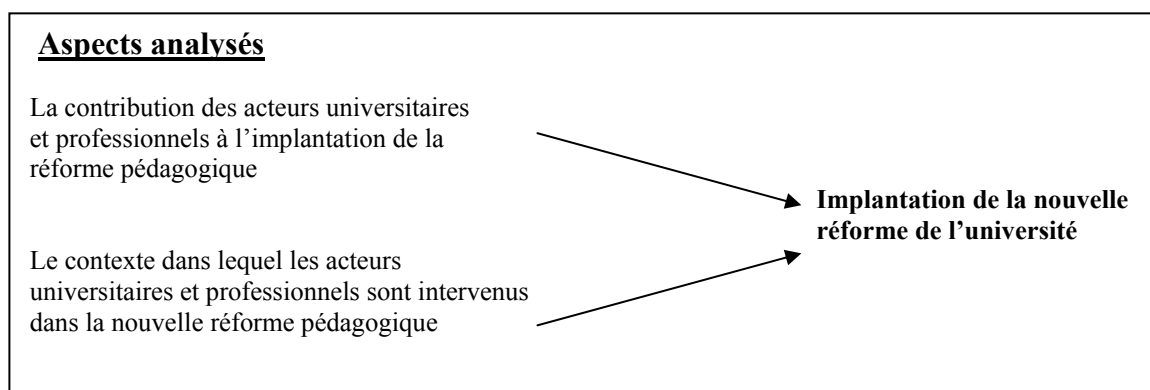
Aspects analysés

La contribution des acteurs universitaires et professionnels à l'implantation de la réforme pédagogique

Le contexte dans lequel les acteurs universitaires et professionnels sont intervenus dans la nouvelle réforme pédagogique

Implantation de la nouvelle réforme de l'université